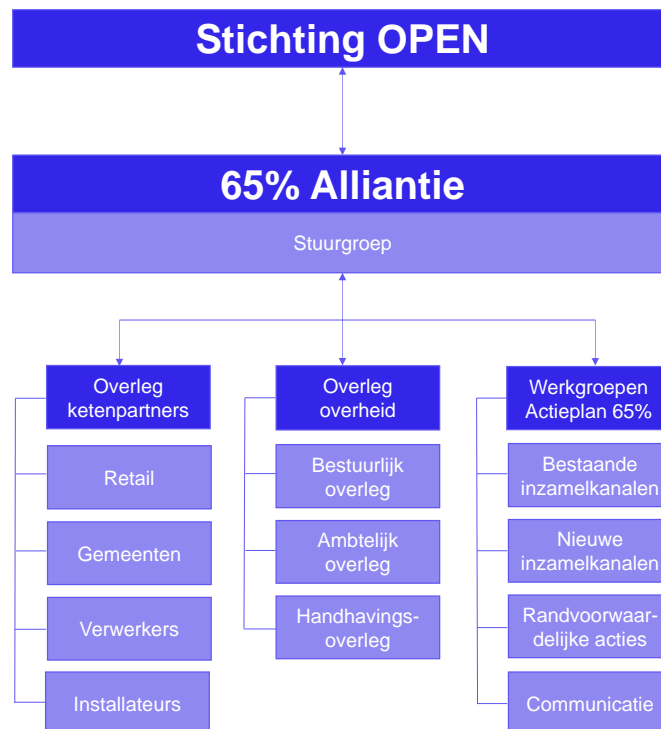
Stichting OPEN

65% Alliantie

Stuurgroep

Overleg ketenpartners

Retail

Gemeenten

Verwerkers

Installateurs

Overleg overheid

Bestuurlijk overleg

Ambtelijk overleg

Handhavings-overleg

Werkgroepen Actieplan 65%

Bestaande inzamelkanalen

Nieuwe inzamelkanalen

Randvoorwaar-delijke acties

Communicatie